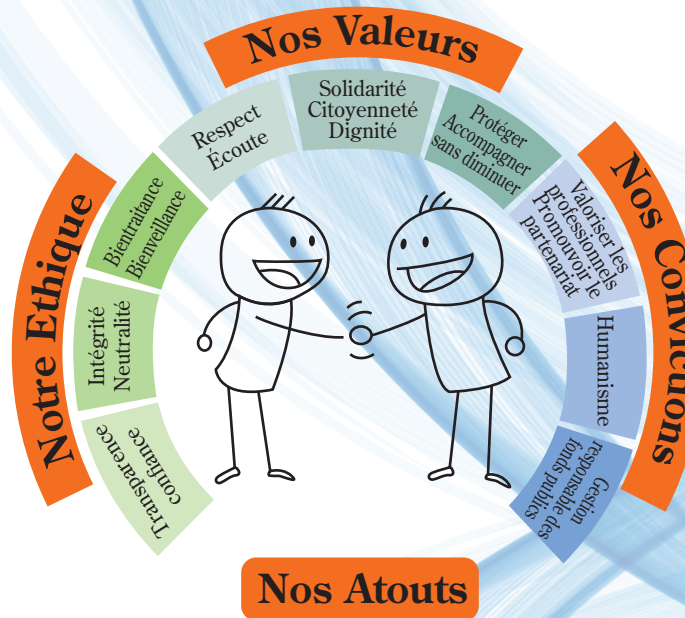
Nos Valeurs

Respect
Écoute

Solidarité
Citoyenneté
Dignité

Protéger
Accompagner
sans diminuer

Nos Convictions

Valoriser les professionnels
Promouvoir le partenariat

Humanisme

Gestion responsable des fonds publics

Notre Ethique

Bientraitance
Bienveillance

Intégrité
Neutralité

Transparence
confiance

Nos Atouts